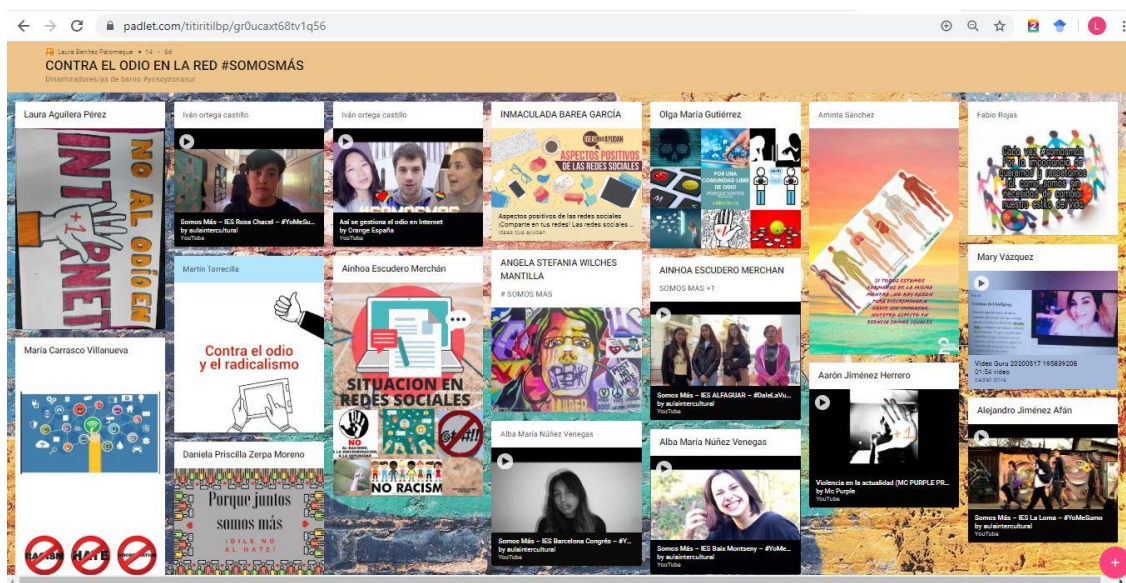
padlet.com/titiritilbp/gr0ucaxt68tv1q56

Laura Benítez Palomeque • 14 • 6d
CONTRA EL ODIO EN LA RED #SOMOSMÁS
Dinamizadores/as de barrio #yosoyzonasur

Laura Aguilera Pérez

NO AL ODIO EN INTERNET

María Carrasco Villanueva

RACISM HATE

Iván ortega castillo

Somos Más – IES Rosa Chacel – #YoMeSu...
by aulaintercultural
YouTube

Martín Torrecilla

Contra el odio y el radicalismo

Daniela Priscilla Zerpa Moreno

Porque juntos somos más
¡DILE NO AL HATE!

Iván ortega castillo

Así se gestiona el odio en Internet
by Orange España
YouTube

Ainhoa Escudero Merchán

SITUACIÓN EN REDES SOCIALES

NO RACISM

INMACULADA BAREA GARCÍA

ASPECTOS POSITIVOS DE LAS REDES SOCIALES

Aspectos positivos de las redes sociales
¡Comparte en tus redes! Las redes sociales ...
ideas que ayudan

ANGELA STEFANIA WILCHES MANTILLA

# SOMOS MAS

Alba María Núñez Venegas

Somos Más – IES Barcelona Congrés – #Y...
by aulaintercultural
YouTube

Olga María Gutiérrez

POR UNA COMUNIDAD LIBRE DE ODIO

AINHOA ESCUDERO MERCHAN

SOMOS MAS +1

Somos Más – IES ALFAGUAR – #DaleLaVu...
by aulaintercultural
YouTube

Alba María Núñez Venegas

Somos Más – IES Baix Montseny – #YoMe...
by aulaintercultural
YouTube

Aminta Sánchez

Aarón Jiménez Herrero

Violencia en la actualidad (MC PURPLE PR...
by Mc Purple
YouTube

Fabio Rojas

Mary Vázquez

Video Guru 20200517 195839208
01:54 video

Alejandro Jiménez Afán

Somos Más – IES La Loma – #YoMeSumo
by aulaintercultural
YouTube